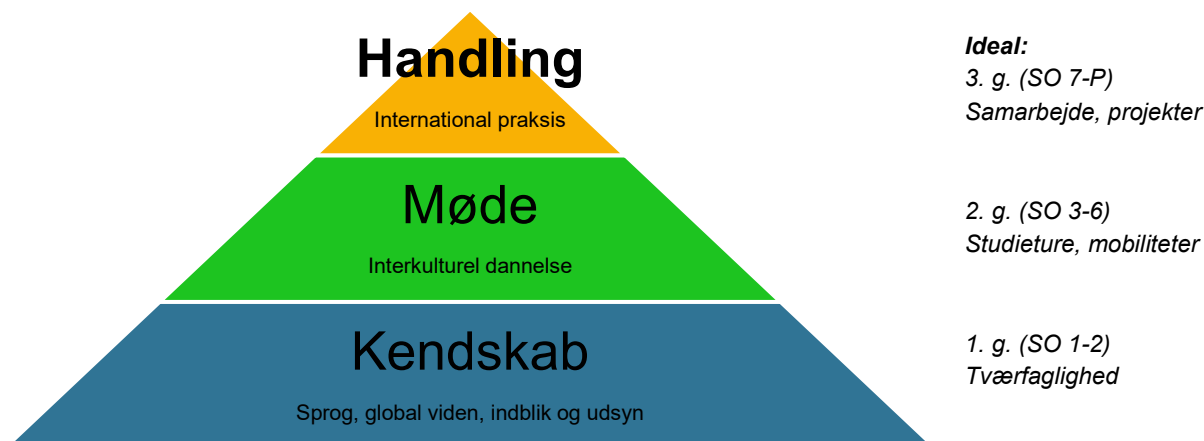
Handling

International praksis

Møde

Interkulturel dannelse

Kendskab

Sprog, global viden, indblik og udsyn

Ideal:
3. g. (SO 7-P)
Samarbejde, projekter

2. g. (SO 3-6)
Studieture, mobiliteter

1. g. (SO 1-2)
Tværfaglighed